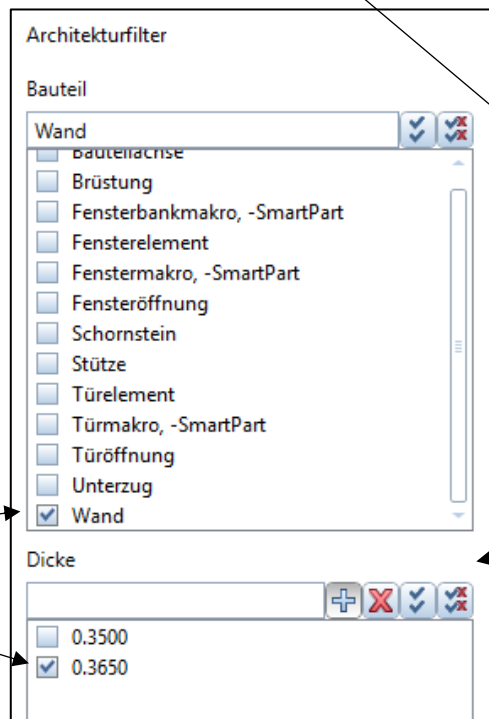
Architekturfilter

Bauteil

Wand

Bauteilachse
Brüstung
Fensterbankmakro, -SmartPart
Fensterelement
Fenstermakro, -SmartPart
Fensteröffnung
Schornstein
Stütze
Türelement
Türmakro, -SmartPart
Türöffnung
Unterzug
Wand

Dicke

0.3500
0.3650